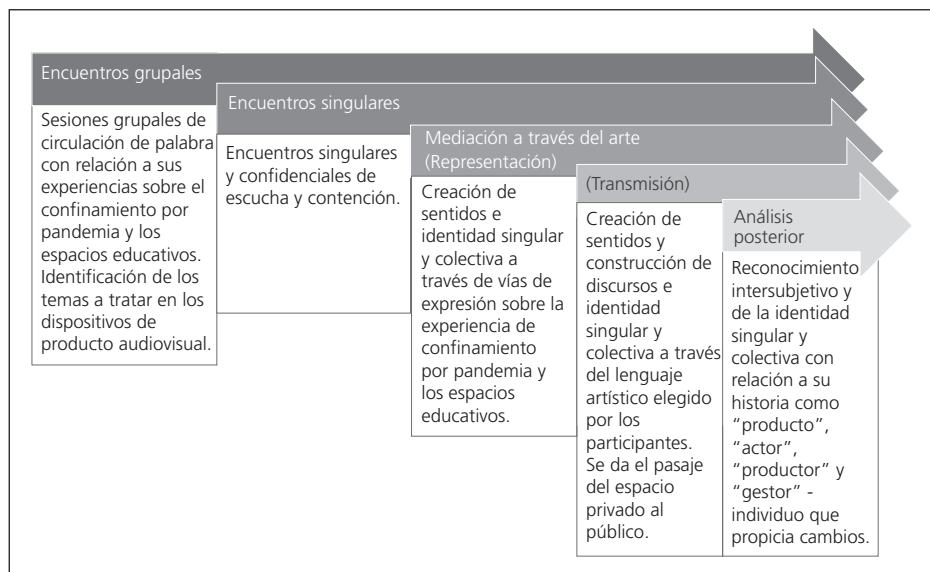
Encuentros grupales

Sesiones grupales de circulación de palabra con relación a sus experiencias sobre el confinamiento por pandemia y los espacios educativos. Identificación de los temas a tratar en los dispositivos de producto audiovisual.

Encuentros singulares

Encuentros singulares y confidenciales de escucha y contención.

Mediación a través del arte (Representación)

Creación de sentidos e identidad singular y colectiva a través de vías de expresión sobre la experiencia de confinamiento por pandemia y los espacios educativos.

(Transmisión)

Creación de sentidos y construcción de discursos e identidad singular y colectiva a través del lenguaje artístico elegido por los participantes. Se da el pasaje del espacio privado al público.

Análisis posterior

Reconocimiento intersubjetivo y de la identidad singular y colectiva con relación a su historia como "producto", "actor", "productor" y "gestor" - individuo que propicia cambios.